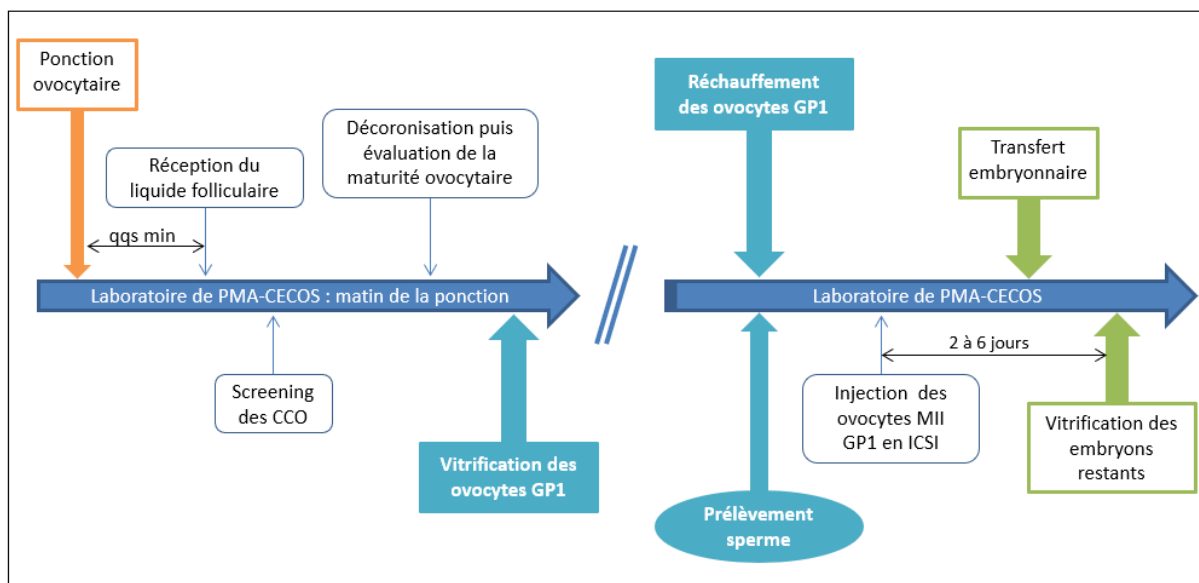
Ponction ovocytaire

Réception du liquide folliculaire

qqs min

Décoronisation puis évaluation de la maturité ovocytaire

Laboratoire de PMA-CECOS : matin de la ponction

Screening des CCO

Vitrification des ovocytes GP1

Réchauffement des ovocytes GP1

Transfert embryonnaire

Laboratoire de PMA-CECOS

2 à 6 jours

Injection des ovocytes MII GP1 en ICSI

Vitrification des embryons restants

Prélèvement sperme